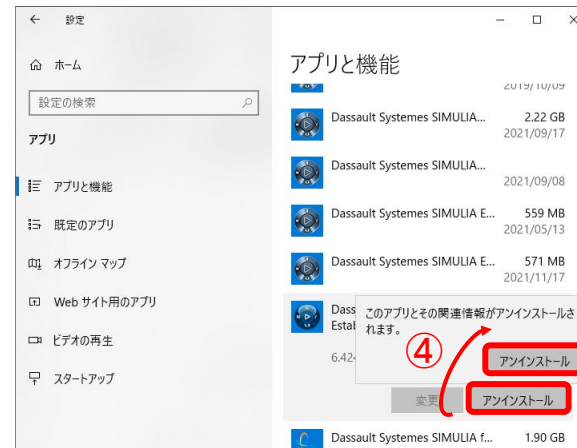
← 設定

ホーム

設定の検索

アプリ

アプリと機能

既定のアプリ

オフライン マップ

Web サイト用のアプリ

ビデオの再生

スタートアップ

アプリと機能

2019/10/09

Dassault Systemes SIMULIA... 2.22 GB 2021/09/17

Dassault Systemes SIMULIA... 2021/09/08

Dassault Systemes SIMULIA E... 559 MB 2021/05/13

Dassault Systemes SIMULIA E... 571 MB 2021/11/17

Dass Estab

6.42

このアプリとその関連情報がアンインストールされます。

④

アンインストール

変更

アンインストール

Dassault Systemes SIMULIA f... 1.90 GB